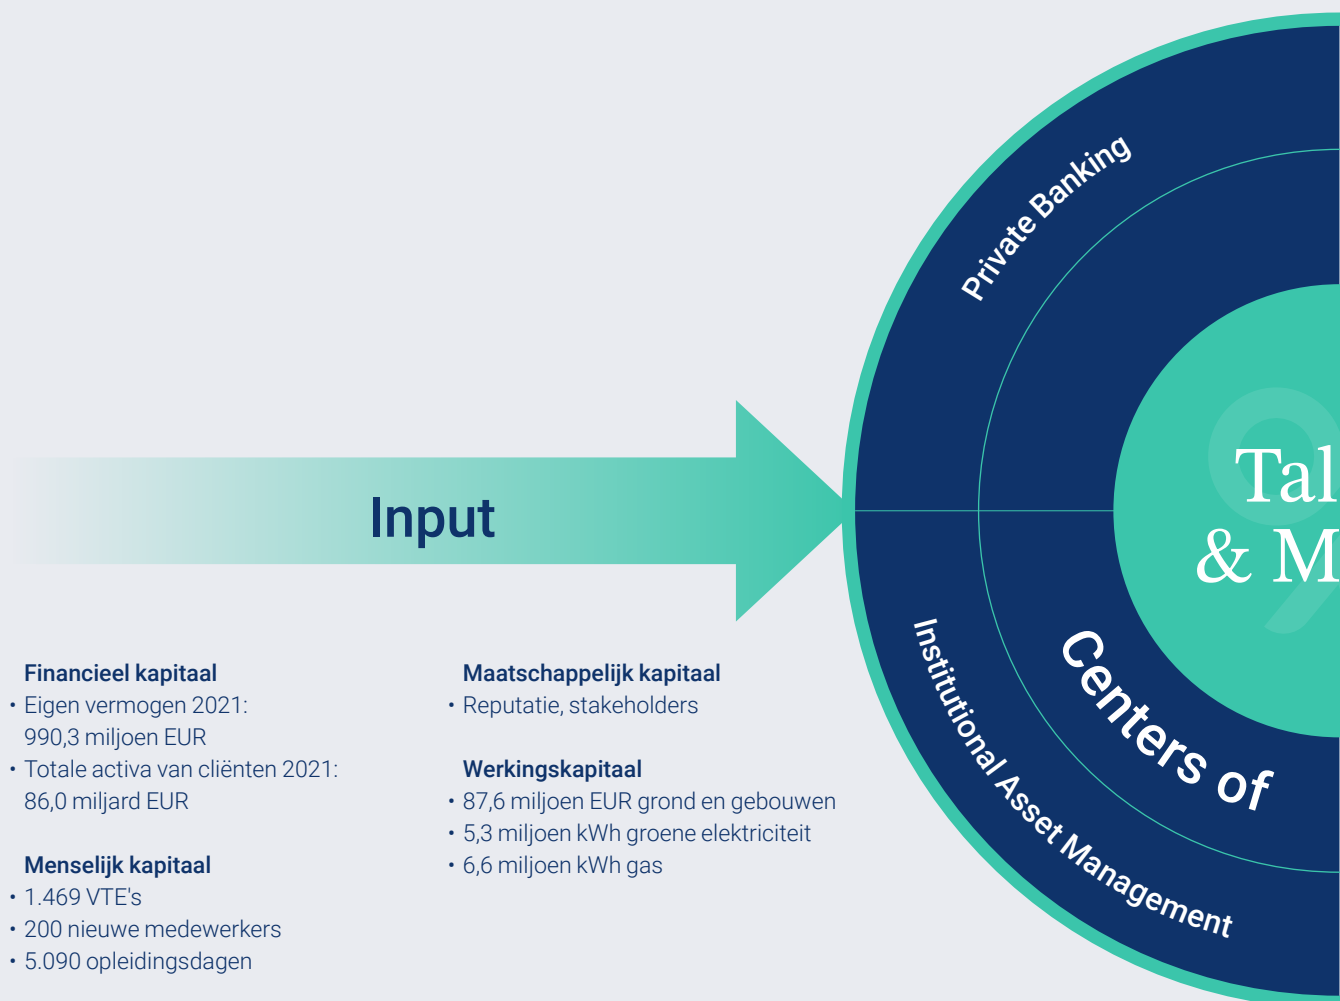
Private Banking

Input

Tal
& M

Centers of

Institutional Asset Management

Financieel kapitaal
• Eigen vermogen 2021: 990,3 miljoen EUR
• Totale activa van cliënten 2021: 86,0 miljard EUR

Menselijk kapitaal
• 1.469 VTE's
• 200 nieuwe medewerkers
• 5.090 opleidingsdagen

Maatschappelijk kapitaal
• Reputatie, stakeholders

Werkingskapitaal
• 87,6 miljoen EUR grond en gebouwen
• 5,3 miljoen kWh groene elektriciteit
• 6,6 miljoen kWh gas